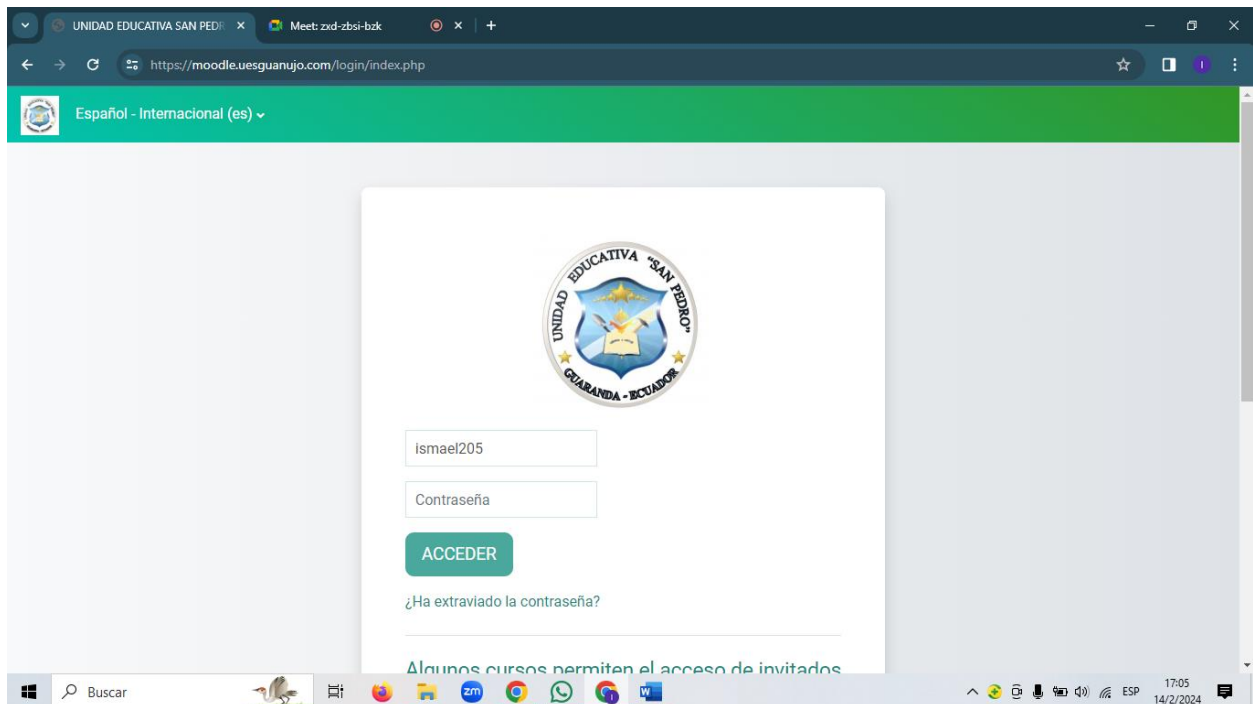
UNIDAD EDUCATIVA SAN PEDR ×
Meet: zxd-zbsi-bzk
×
+

https://moodle.uesguanujo.com/login/index.php

Español - Internacional (es)

UNIDAD EDUCATIVA "SAN PEDRO" GUARANDA - ECUADOR

ismael205

Contraseña

ACCEDER

¿Ha extraviado la contraseña?

Algunos cursos permiten el acceso de invitados

Buscar

ESP
17:05
14/2/2024